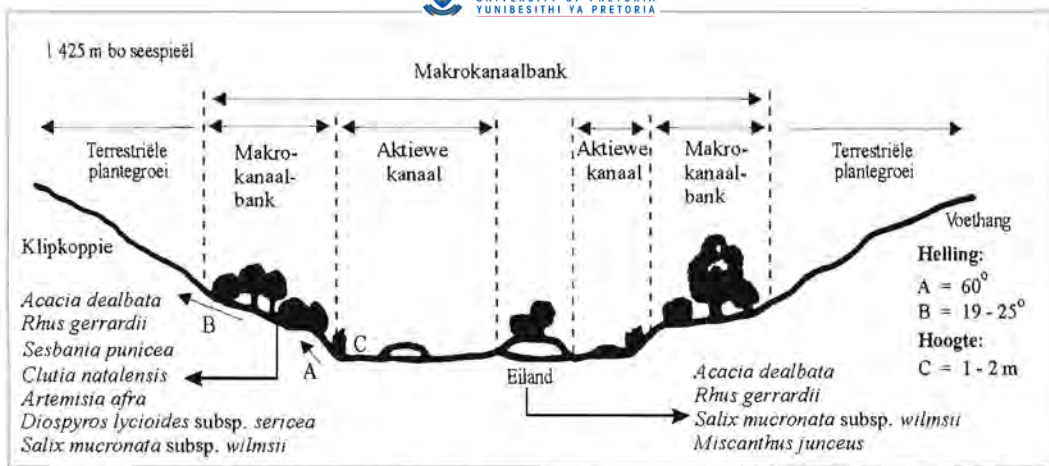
YUNIBESITHI YA PRETORIA

1 425 m bo seespieël

Makrokanaalbank

Terrestriële plantegroei

Makrokanaalbank

Aktiewe kanaal

Aktiewe kanaal

Makrokanaalbank

Terrestriële plantegroei

Voethang

Klipkoppie

Helling:
A = $60^{\circ}$
B = 19 - $25^{\circ}$
Hoogte:
C = 1 - 2 m

B

C

A

Eiland

Acacia dealbata
Rhus gerrardii
Sesbania punicea
Clutia natalensis
Artemisia afra
Diospyros lycioides subsp. sericea
Salix mucronata subsp. wilmsii

Acacia dealbata
Rhus gerrardii
Salix mucronata subsp. wilmsii
Miscanthus junceus